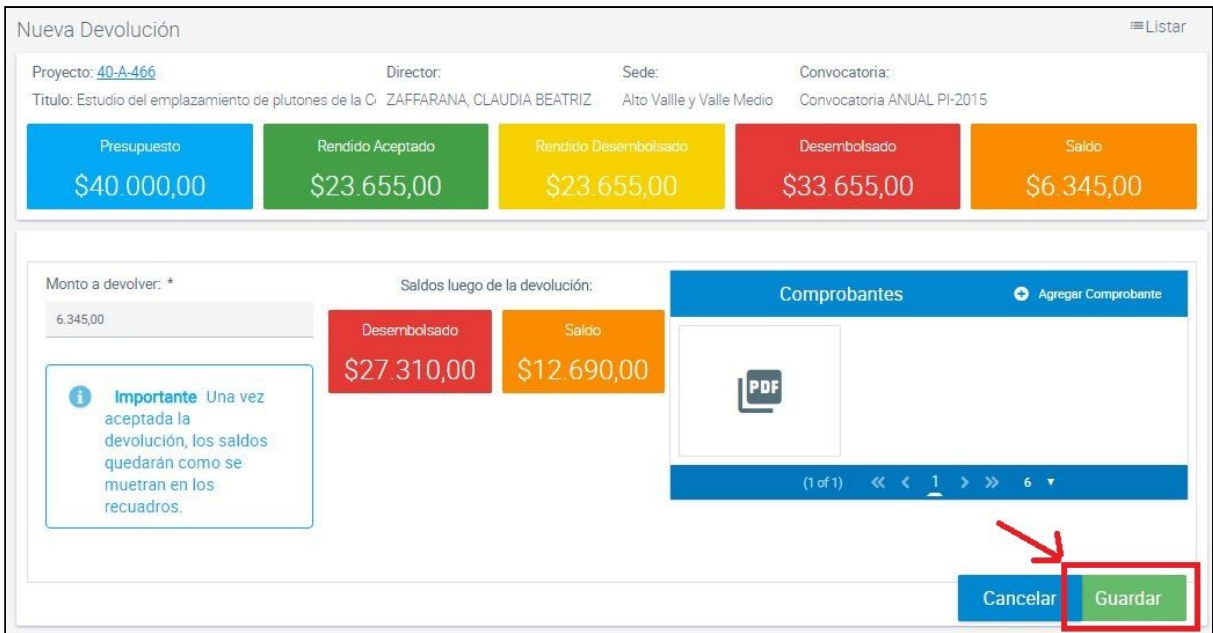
Nueva Devolución

Listar

Proyecto: 40-A-466
Titulo: Estudio del emplazamiento de plutones de la C

Director:
ZAFFARANA, CLAUDIA BEATRIZ

Sede:
Alto Vallle y Valle Medio

Convocatoria:
Convocatoria ANUAL PI-2015

Presupuesto
$40.000,00

Rendido Aceptado
$23.655,00

Rendido Desembolsado
$23.655,00

Desembolsado
$33.655,00

Saldo
$6.345,00

Monto a devolver: *
6.345,00

Importante Una vez aceptada la devolución, los saldos quedarán como se muetran en los recuadros.

Saldos luego de la devolución:

Desembolsado
$27.310,00

Saldo
$12.690,00

Comprobantes

Agregar Comprobante

PDF

(1 of 1) « ‹ 1 › » 6

Cancelar
Guardar